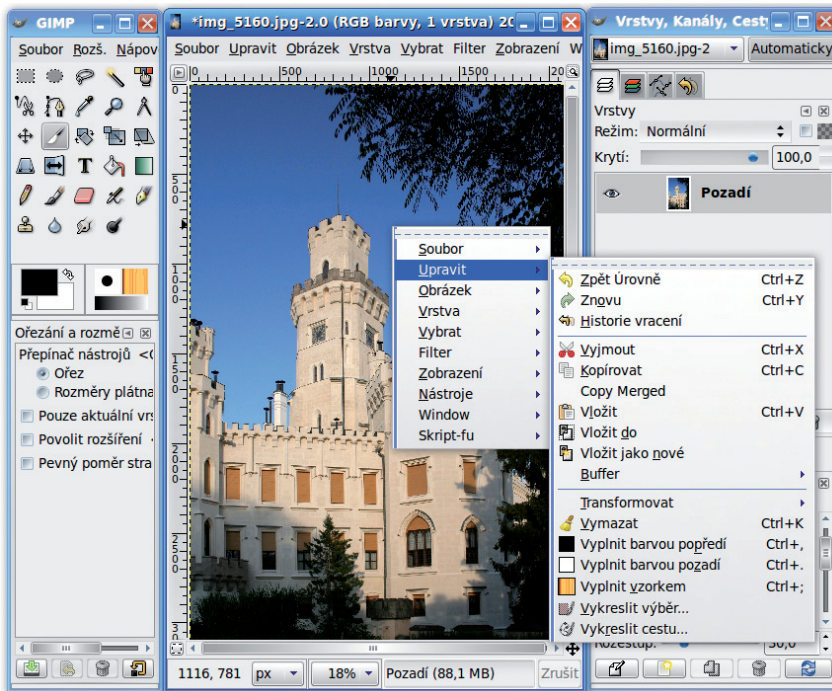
GIMP

Soubor Rozš. Nápov

Ořezání a rozmě

Přepínač nástrojů <

Ořez

Rozměry plátna

Pouze aktuální vrs

Povolit rozšíření

Pevný poměr stra

*img_5160.jpg-2.0 (RGB barvy, 1 vrstva) 20

Soubor Upravit Obrázek Vrstva Vybrat Filter Zobrazení W

500 1000

1116, 781 px 18% Pozadí (88,1 MB) Zrušit

Soubor
Upravit
Obrázek
Vrstva
Vybrat
Filter
Zobrazení
Nástroje
Window
Skript-fu

Zpět Úrovně Ctrl+Z
Znovu Ctrl+Y
Historie vracení
Vyjmout Ctrl+X
Kopírovat Ctrl+C
Copy Merged
Vložit Ctrl+V
Vložit do
Vložit jako nové
Buffer
Transformovat
Vymazat Ctrl+K
Vyplnit barvou popředí Ctrl+,
Vyplnit barvou pozadí Ctrl+.
Vyplnit vzorkem Ctrl+;
Vykreslit výběr...
Vykreslit cestu...

Vrstvy, Kanály, Cest

img_5160.jpg-2 Automaticky

Vrstvy

Režim: Normální

Krytí: 100,0

Pozadí

Rozestup: 50,0